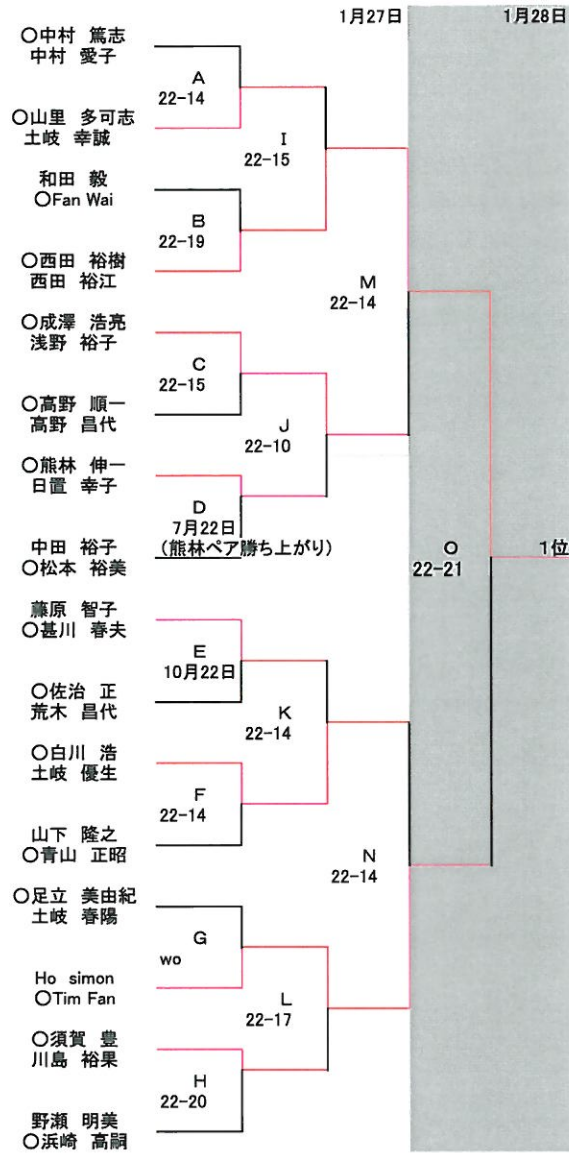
1月27日

1月28日

○中村 篤志
中村 愛子

A
22−14

○山里 多可志
土岐 幸誠

I
22−15

和田 毅
○Fan Wai

B
22−19

○西田 裕樹
西田 裕江

M
22−14

○成澤 浩亮
浅野 裕子

C
22−15

○高野 順一
高野 昌代

J
22−10

○熊林 伸一
日置 幸子

D
7月22日
(熊林ペア勝ち上がり)

中田 裕子
○松本 裕美

O
22−21

1位

藤原 智子
○甚川 春夫

E
10月22日

○佐治 正
荒木 昌代

K
22−14

○白川 浩
土岐 優生

F
22−14

山下 隆之
○青山 正昭

N
22−14

○足立 美由紀
土岐 春陽

G
wo

Ho simon
○Tim Fan

L
22−17

○須賀 豊
川島 裕果

H
22−20

野瀬 明美
○浜崎 高嗣